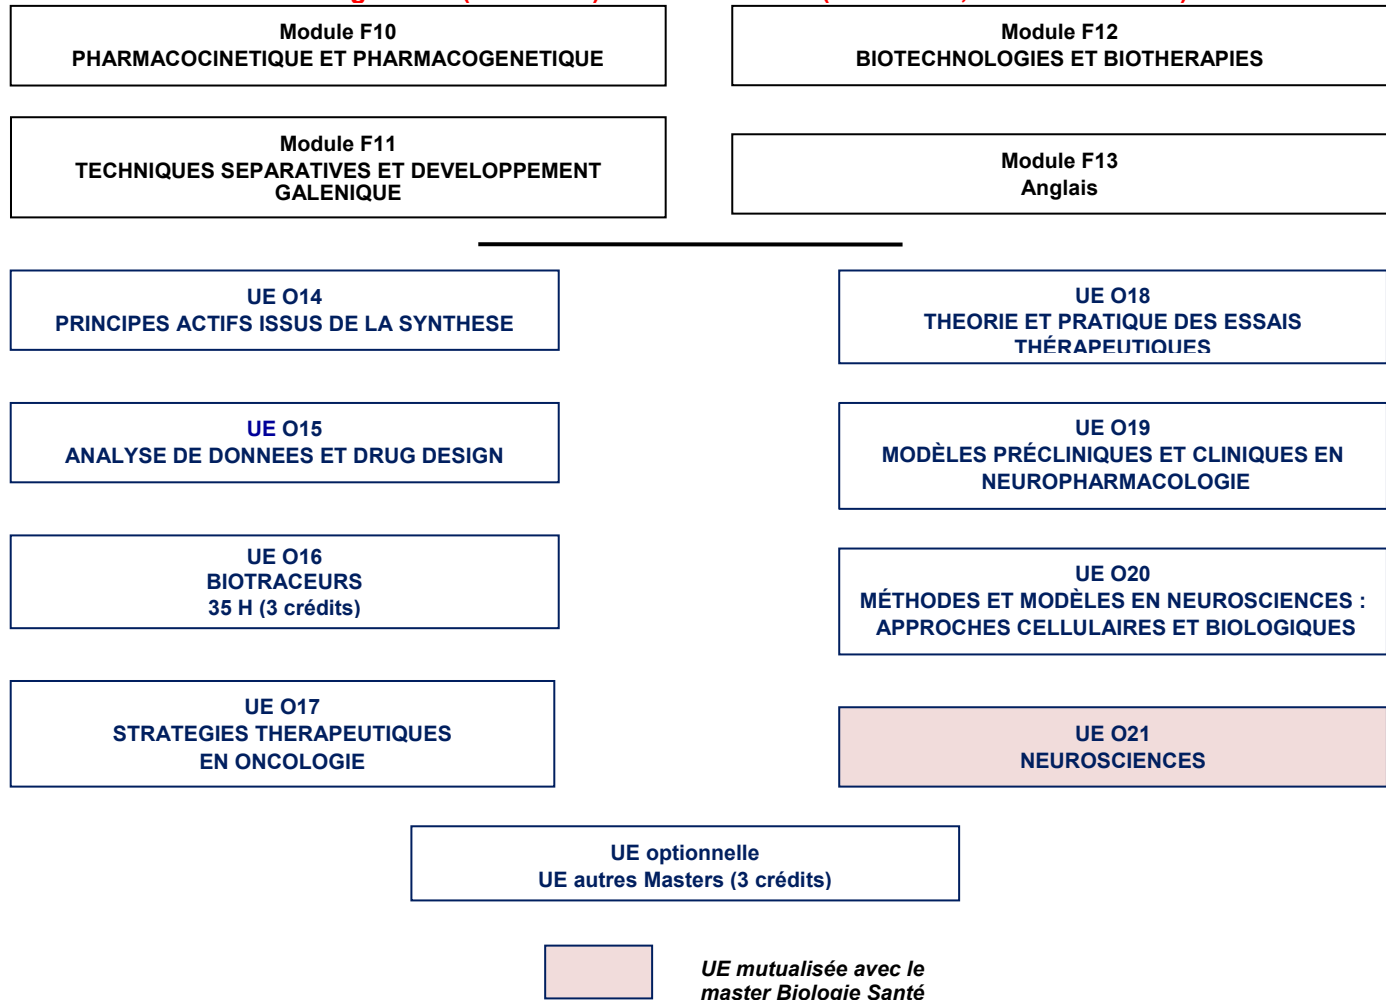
Module F10
PHARMACOCINETIQUE ET PHARMACOGENETIQUE

Module F12
BIOTECHNOLOGIES ET BIOTHERAPIES

Module F11
TECHNIQUES SEPARATIVES ET DEVELOPPEMENT GALENIQUE

Module F13
Anglais

UE O14
PRINCIPES ACTIFS ISSUS DE LA SYNTHESE

UE O18
THEORIE ET PRATIQUE DES ESSAIS THÉRAPEUTIQUES

UE O15
ANALYSE DE DONNEES ET DRUG DESIGN

UE O19
MODÈLES PRÉCLINIQUES ET CLINIQUES EN NEUROPHARMACOLOGIE

UE O16
BIOTRACEURS
35 H (3 crédits)

UE O20
MÉTHODES ET MODÈLES EN NEUROSCIENCES : APPROCHES CELLULAIRES ET BIOLOGIQUES

UE O17
STRATEGIES THERAPEUTIQUES EN ONCOLOGIE

UE O21
NEUROSCIENCES

UE optionnelle
UE autres Masters (3 crédits)

UE mutualisée avec le master Biologie Santé